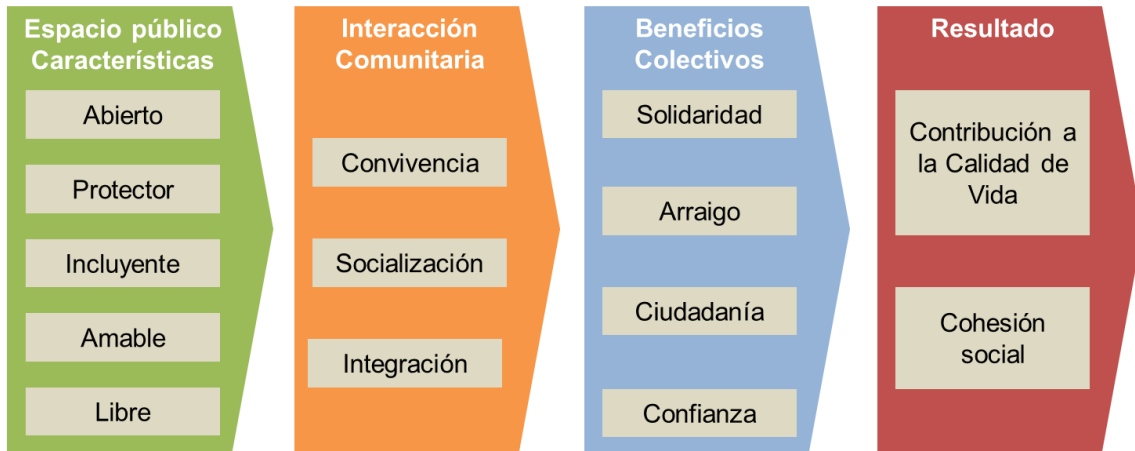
Espacio público Características

Abierto

Protector

Incluyente

Amable

Libre

Interacción Comunitaria

Convivencia

Socialización

Integración

Beneficios Colectivos

Solidaridad

Arraigo

Ciudadanía

Confianza

Resultado

Contribución a la Calidad de Vida

Cohesión social